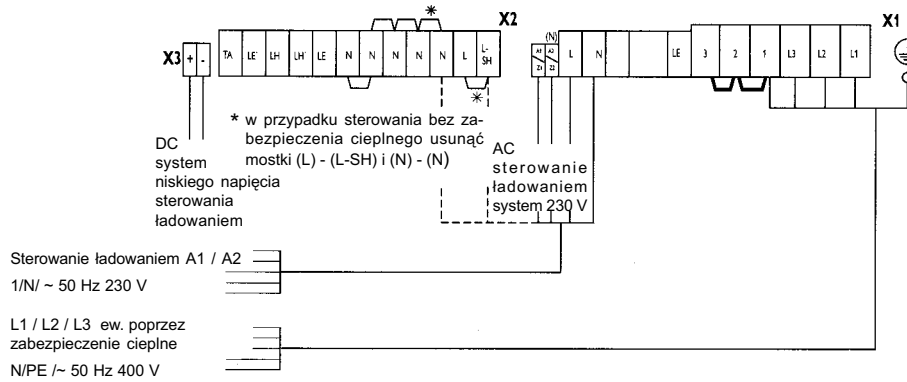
X3 + -

TA LE' LH LH' LE N N N N N L L-SH

X2

*

*

(N) A1 Z1 A2 Z2 L N LE 3 2 1 L3 L2 L1

X1

* w przypadku sterowania bez zabezpieczenia cieplnego usunąć mostki (L) - (L-SH) i (N) - (N)

DC system niskiego napięcia sterowania ładowaniem

AC sterowanie ładowaniem system 230 V

Sterowanie ładowaniem A1 / A2
1/N/ ~ 50 Hz 230 V

L1 / L2 / L3 ew. poprzez zabezpieczenie cieplne
N/PE /~ 50 Hz 400 V